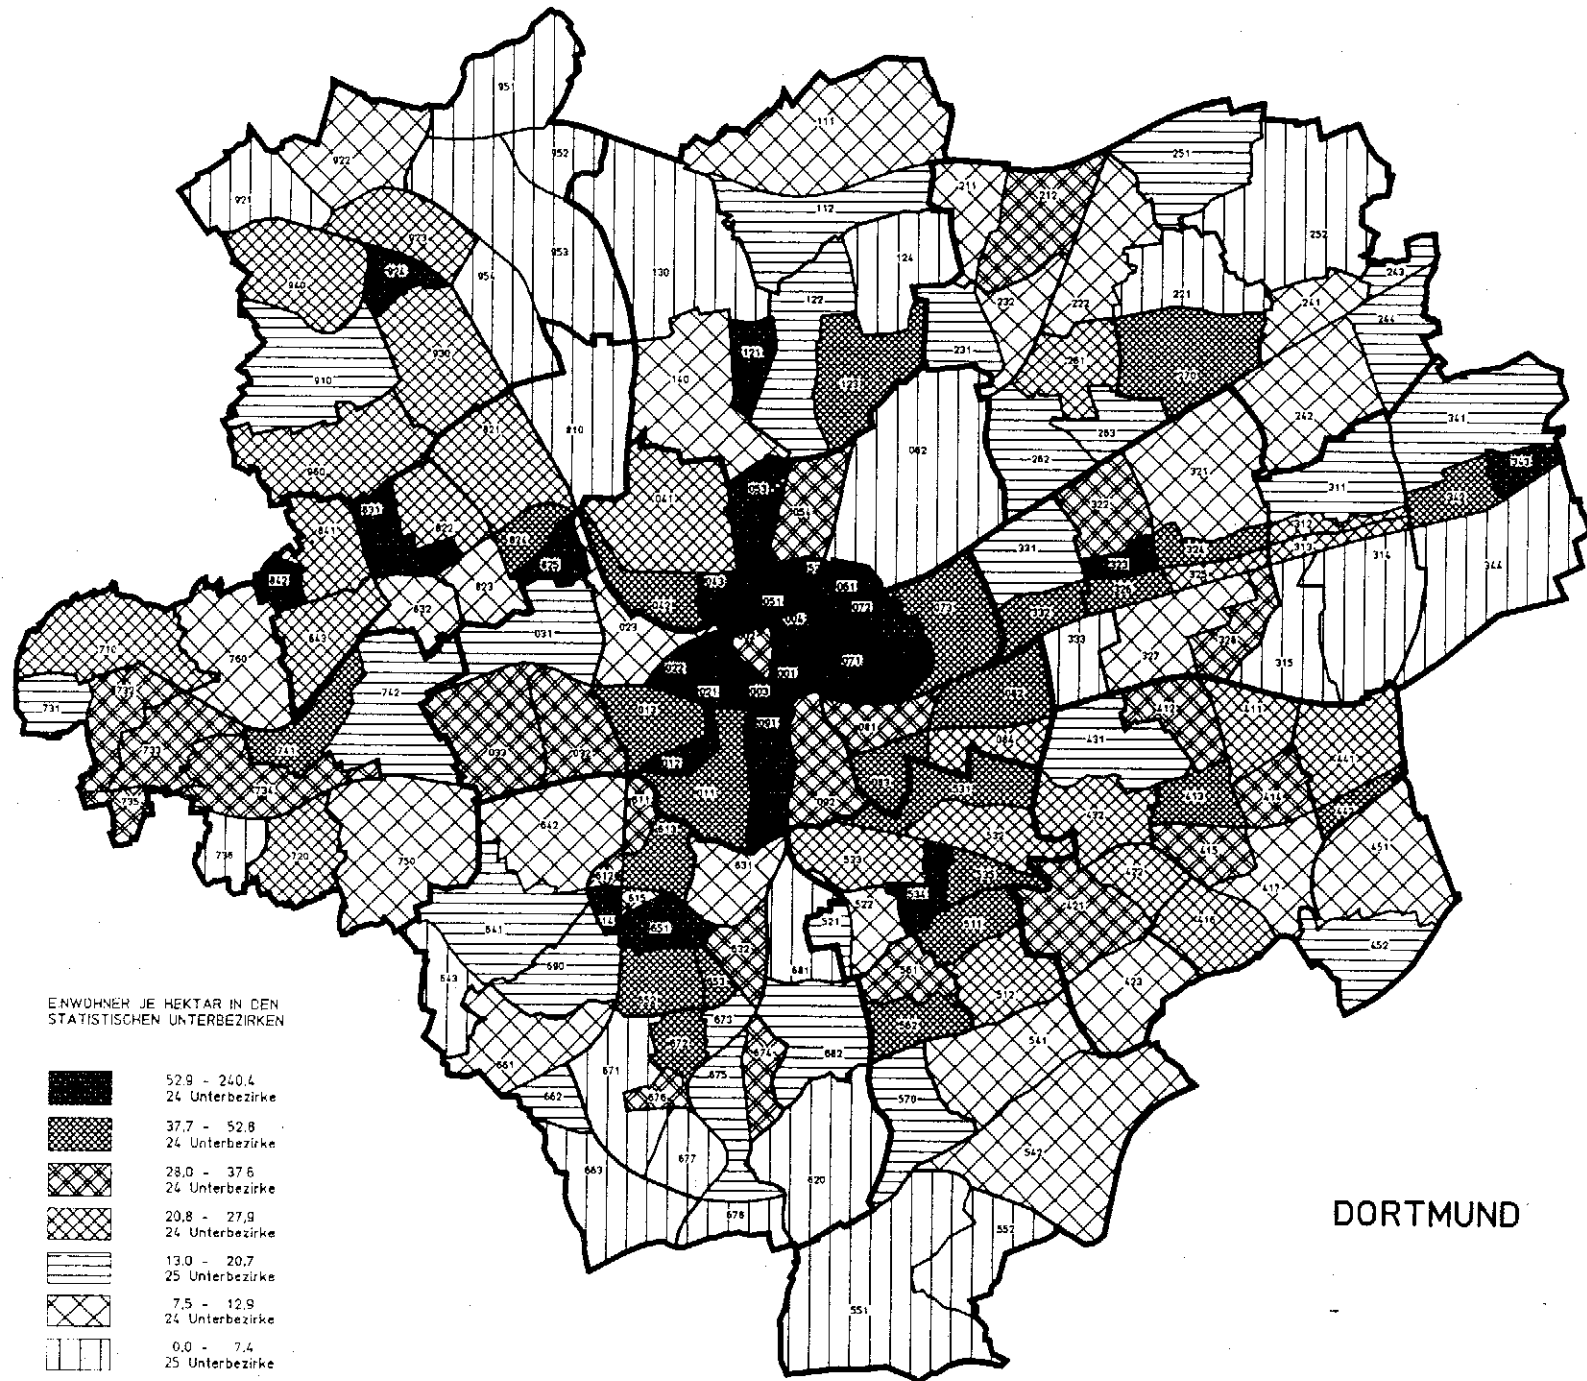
DORTMUND

EINWOHNER JE HEKTAR IN DEN STATISTISCHEN UNTERBEZIRKEN

52,9 - 240,4
24 Unterbezirke

37,7 - 52,8
24 Unterbezirke

28,0 - 37,6
24 Unterbezirke

20,8 - 27,9
24 Unterbezirke

13,0 - 20,7
25 Unterbezirke

7,5 - 12,9
24 Unterbezirke

0,0 - 7,4
25 Unterbezirke

951 111 952 922 921 251 211 212 112 953 973 130 124 252 974 940 954 243 232 222 221 241 122 244 123 930 231 281 270 910 140 123 921 810 242 341 283 082 282 960 321 053 041 311 743 831 822 322 051 331 842 824 825 312 313 342 323 324 063 061 051 325 314 344 823 052 004 073 373 332 832 843 031 023 326 001 071 333 327 315 710 760 022 003 083 021 742 732 412 411 731 013 081 431 092 091 084 733 741 093 441 012 011 414 413 531 082 734 532 735 472 611 642 451 612 415 631 533 417 720 730 738 535 471 613 534 421 416 614 522 615 651 521 511 652 541 691 452 681 561 653 423 643 690 512 661 652 673 562 682 672 541 671 674 675 662 676 570 542 663 677 620 678 557 551